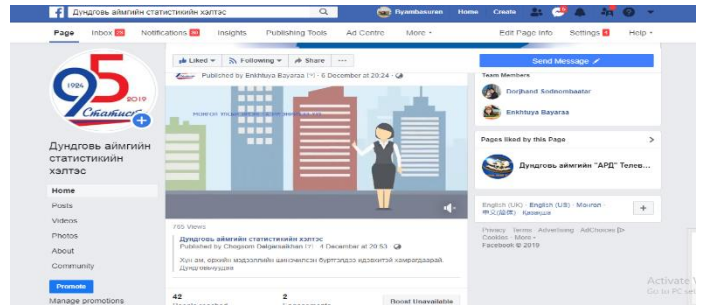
Дундговь аймгийн статистикийн хэлтэс
Byambasuren Home Create
Page Inbox 29 Notifications 30 Insights Publishing Tools Ad Centre More ▾ Edit Page info Settings 4 Help ▾
1924 95 2019 Статистик
Дундговь аймгийн статистикийн хэлтэс
Home
Posts
Videos
Photos
About
Community
Promote
Manage promotions
Liked ▾ Following ▾ Share ...
Published by Enkhtuya Bayaras · 6 December at 20:24 ·
765 Views
Дундговь аймгийн статистикийн хэлтэс
Published by Chogsom Oidgerelsaikhan · 4 December at 20:53 ·
Хүн ам, өрхийн мэдээллийн цахимжсан бүртгэлээ идэвхитэй хамрагдаарай. Дундговьчууд
42
2
Boost Unavailable
Send Message
Team Members
Dorjhand Sodnombaatar
Enkhtuya Bayaras
Pages liked by this Page
Дундговь аймгийн "АРД" Телев...
English (UK) · English (US) · Монгол
中文(简体) · Қазақша
Privacy · Terms · Advertising · AdChoices · Cookies · More ·
Facebook © 2019
Activate W
Go to PC sett